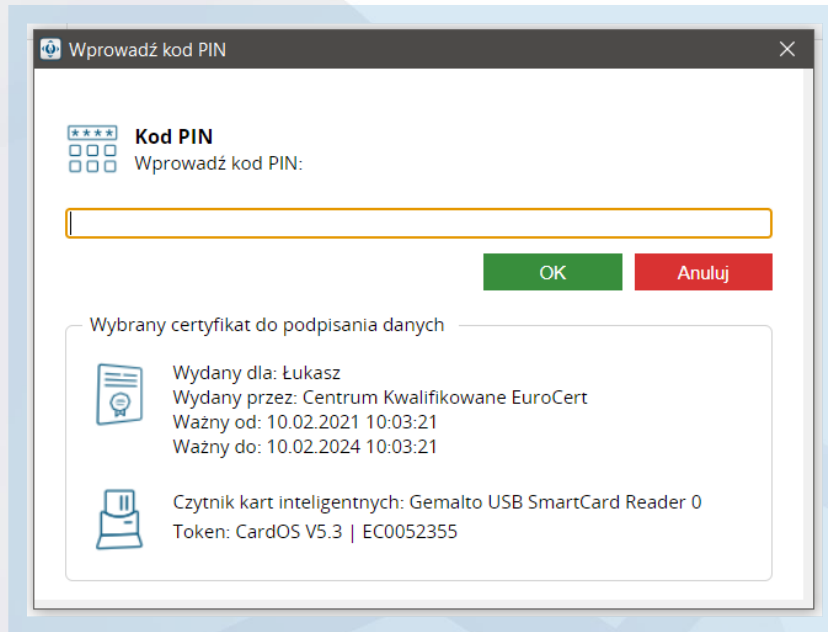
Wprowadź kod PIN

****

Kod PIN
Wprowadź kod PIN:

OK Anuluj

Wybrany certyfikat do podpisania danych

Wydany dla: Łukasz
Wydany przez: Centrum Kwalifikowane EuroCert
Ważny od: 10.02.2021 10:03:21
Ważny do: 10.02.2024 10:03:21

Czytnik kart inteligentnych: Gemalto USB SmartCard Reader 0
Token: CardOS V5.3 | EC0052355